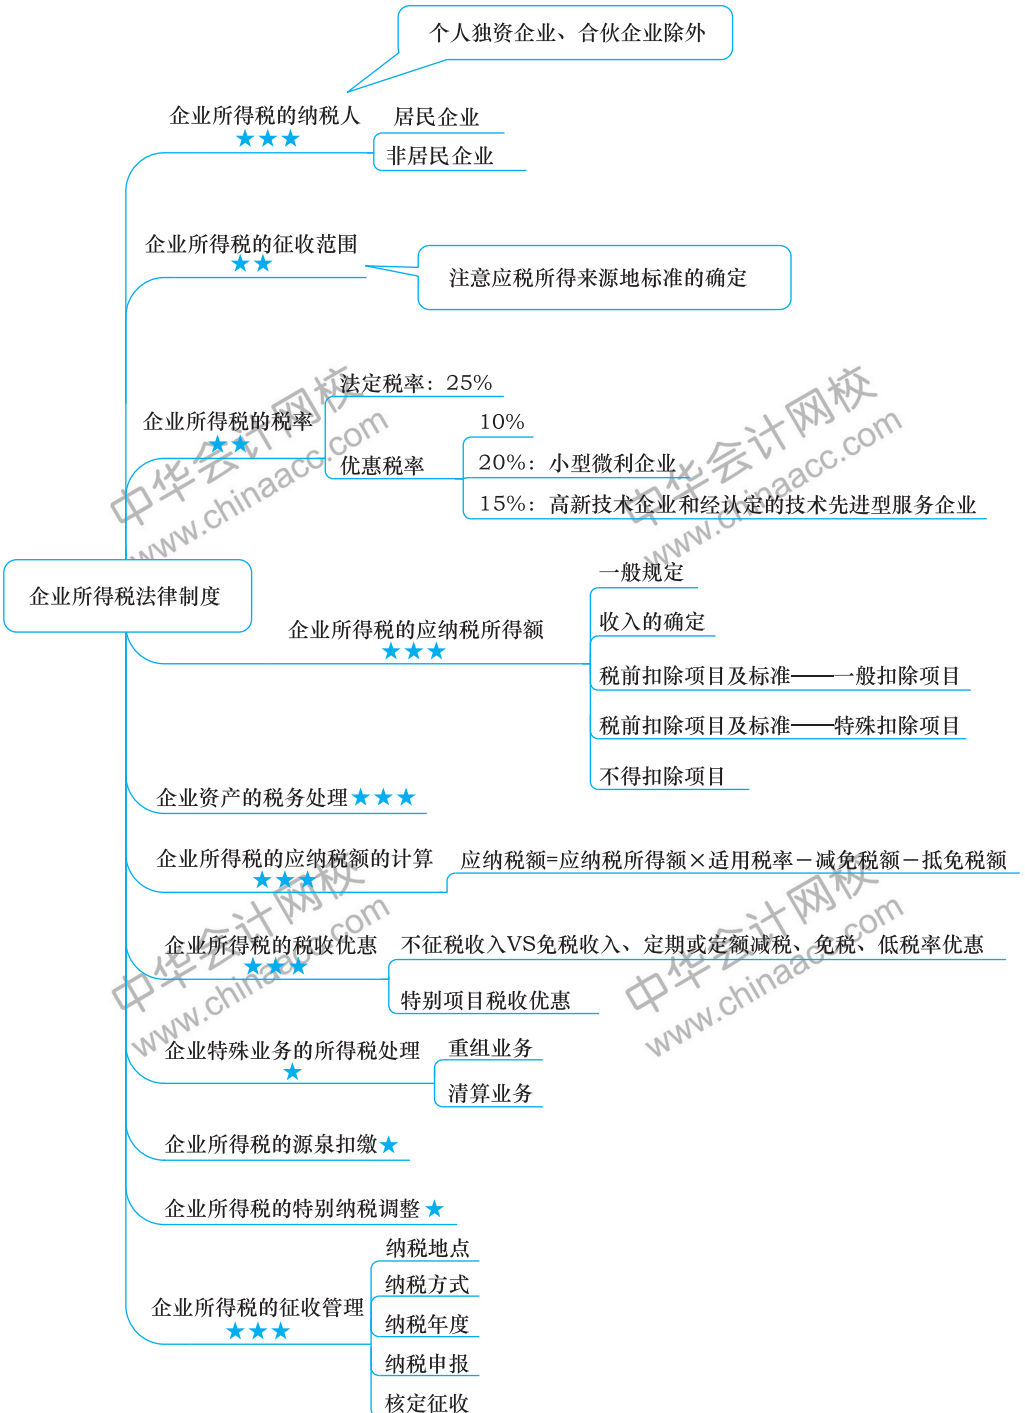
个人独资企业、合伙企业除外

企业所得税的纳税人
★★★

居民企业

非居民企业

企业所得税的征收范围
★★

注意应税所得来源地标准的确定

企业所得税的税率
★★

法定税率：25%

优惠税率

10%

20%：小型微利企业

15%：高新技术企业和经认定的技术先进型服务企业

企业所得税法律制度

企业所得税的应纳税所得额
★★★

一般规定

收入的确定

税前扣除项目及标准——一般扣除项目

税前扣除项目及标准——特殊扣除项目

不得扣除项目

企业资产的税务处理★★★

企业所得税的应纳税额的计算
★★★

应纳税额=应纳税所得额×适用税率－减免税额－抵免税额

企业所得税的税收优惠
★★★

不征税收入VS免税收入、定期或定额减税、免税、低税率优惠

特别项目税收优惠

企业特殊业务的所得税处理
★

重组业务

清算业务

企业所得税的源泉扣缴★

企业所得税的特别纳税调整★

企业所得税的征收管理
★★★

纳税地点

纳税方式

纳税年度

纳税申报

核定征收

中华会计网校 www.chinaacc.com
中华会计网校 www.chinaacc.com
中华会计网校 www.chinaacc.com
中华会计网校 www.chinaacc.com